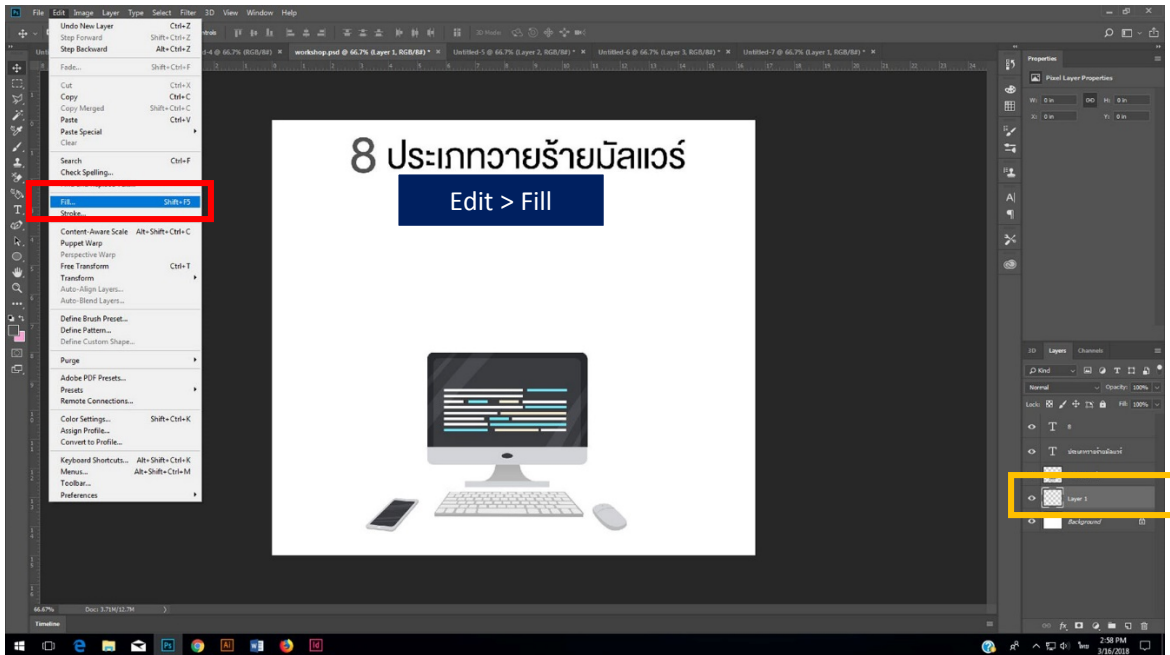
File Edit Image Layer Type Select Filter 3D View Window Help

Undo New Layer Ctrl+Z
Step Forward Shift+Ctrl+Z
Step Backward Alt+Ctrl+Z
Fade... Shift+Ctrl+F
Cut Ctrl+X
Copy Ctrl+C
Copy Merged Shift+Ctrl+C
Paste Ctrl+V
Paste Special
Clear
Search Ctrl+F
Check Spelling...
Fill... Shift+F5
Stroke...
Content-Aware Scale Alt+Shift+Ctrl+C
Puppet Warp
Perspective Warp
Free Transform Ctrl+T
Transform
Auto-Align Layers...
Auto-Blend Layers...
Define Brush Preset...
Define Pattern...
Define Custom Shape...
Purge
Adobe PDF Presets...
Presets
Remote Connections...
Color Settings... Shift+Ctrl+K
Assign Profile...
Convert to Profile...
Keyboard Shortcuts... Alt+Shift+Ctrl+K
Menus... Alt+Shift+Ctrl+M
Toolbar...
Preferences

workshop.psd @ 66.7% (Layer 1, RGB/8#) * ×
Untitled-5 @ 66.7% (Layer 2, RGB/8#) * ×
Untitled-6 @ 66.7% (Layer 3, RGB/8#) * ×
Untitled-7 @ 66.7% (Layer 1, RGB/8#) * ×

8 ประเภทวายร้ายมัลแวร์

Edit > Fill

Properties
Pixel Layer Properties
W: 0 in H: 0 in
X: 0 in Y: 0 in

3D Layers Channels
Kind
Normal Opacity: 100%
Lock: Fill: 100%
T 8
T ประเภทวายร้ายมัลแวร์
Layer 1
Background

66.67% Doc: 3.71M/12.7M
Timeline

2:58 PM
3/16/2018